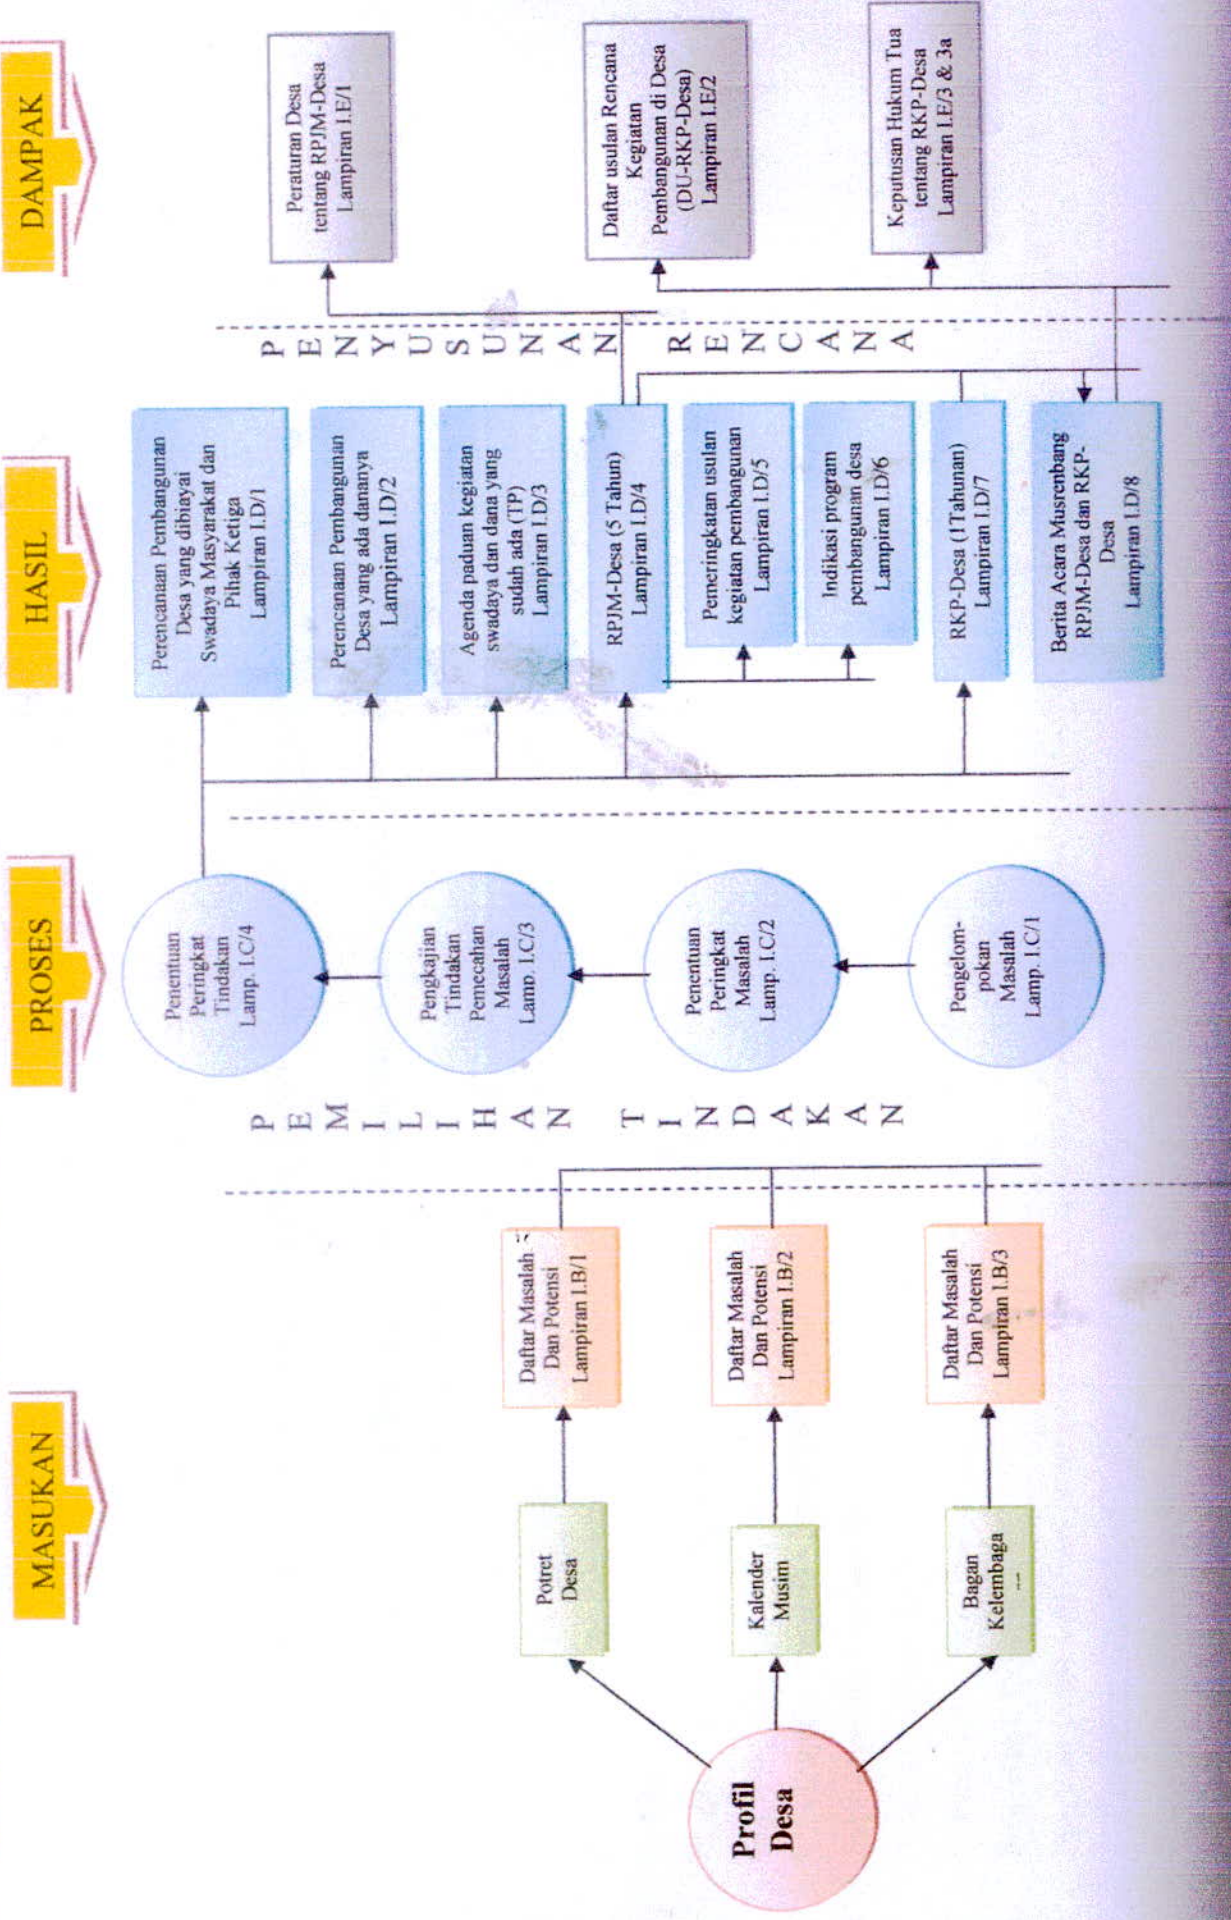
MASUKAN

PROSES

HASIL

DAMPAK

Profil Desa

Potret Desa

Kalender Musim

Bagan Kelembaga ...

Daftar Masalah Dan Potensi Lampiran I.B/1

Daftar Masalah Dan Potensi Lampiran I.B/2

Daftar Masalah Dan Potensi Lampiran I.B/3

PEMILIHAN TINDAKAN

Pengelompokan Masalah Lamp. I.C/1

Penentuan Peringkat Masalah Lamp. I.C/2

Pengkajian Tindakan Pemecahan Masalah Lamp. I.C/3

Penentuan Peringkat Tindakan Lamp. I.C/4

Perencanaan Pembangunan Desa yang dibiayai Swadaya Masyarakat dan Pihak Ketiga Lampiran I.D/1

Perencanaan Pembangunan Desa yang ada dananya Lampiran I.D/2

Agenda paduan kegiatan swadaya dan dana yang sudah ada (TP) Lampiran I.D/3

RPJM-Desa (5 Tahun) Lampiran I.D/4

Pemeringkatan usulan kegiatan pembangunan Lampiran I.D/5

Indikasi program pembangunan desa Lampiran I.D/6

RKP-Desa (1Tahunan) Lampiran I.D/7

Berita Acara Musrenbang RPJM-Desa dan RKP-Desa Lampiran I.D/8

PENYUSUNAN RENCANA

Peraturan Desa tentang RPJM-Desa Lampiran I.E/1

Daftar usulan Rencana Kegiatan Pembangunan di Desa (DU-RKP-Desa) Lampiran I.E/2

Keputusan Hukum Tua tentang RKP-Desa Lampiran I.E/3 & 3a